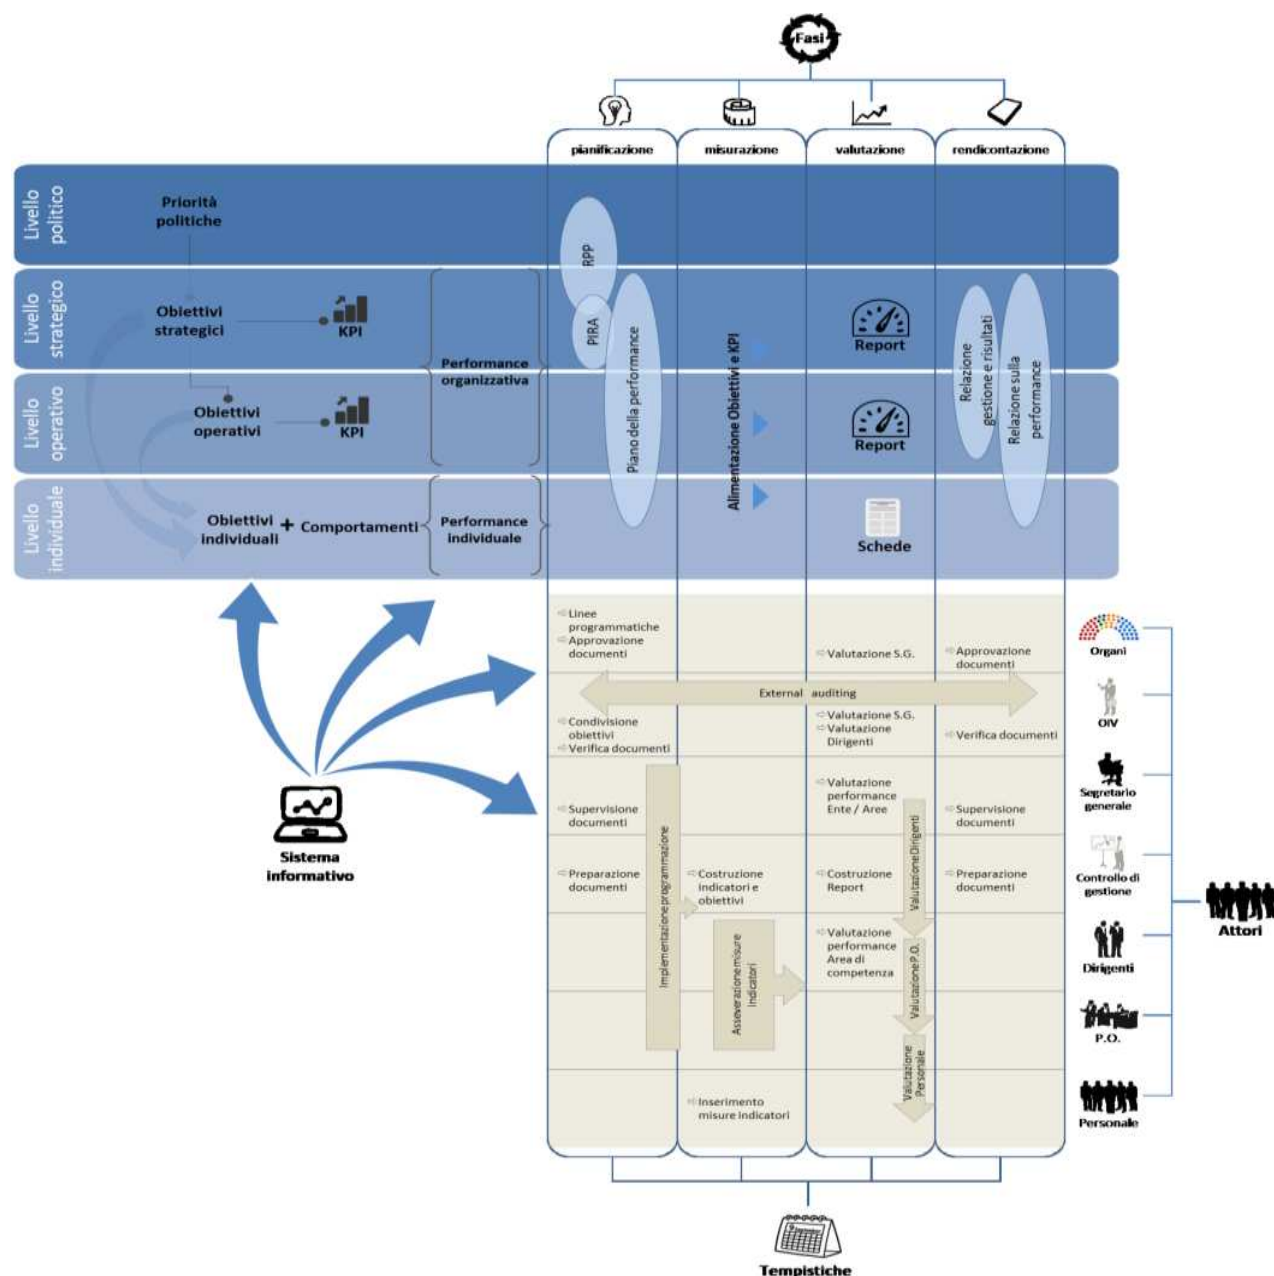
Fasi

pianificazione
misurazione
valutazione
rendicontazione

Livello politico
Priorità politiche

Livello strategico
Obiettivi strategici
KPI

Livello operativo
Obiettivi operativi
KPI

Performance organizzativa

Livello individuale
Obiettivi individuali + Comportamenti
Performance individuale

RPP
PIRA
Piano della performance
Alimentazione Obiettivi e KPI
Report
Report
Schede
Relazione gestione e risultati
Relazione sulla performance

Linee programmatiche
Approvazione documenti
Valutazione S.G.
Approvazione documenti
Organi

External auditing

Condivisione obiettivi
Verifica documenti
Valutazione S.G.
Valutazione Dirigenti
Verifica documenti
OIV

Supervisione documenti
Valutazione performance Ente / Aree
Supervisione documenti
Segretario generale

Preparazione documenti
Costruzione indicatori e obiettivi
Costruzione Report
Preparazione documenti
Controllo di gestione

Implementazione programmazione
Valutazione Dirigenti
Valutazione performance Area di competenza
Dirigenti

Asseverazione misure indicatori
Valutazione P.O.
P.O.

Inserimento misure indicatori
Valutazione Personale
Personale

Attori

Sistema informativo

Tempistiche